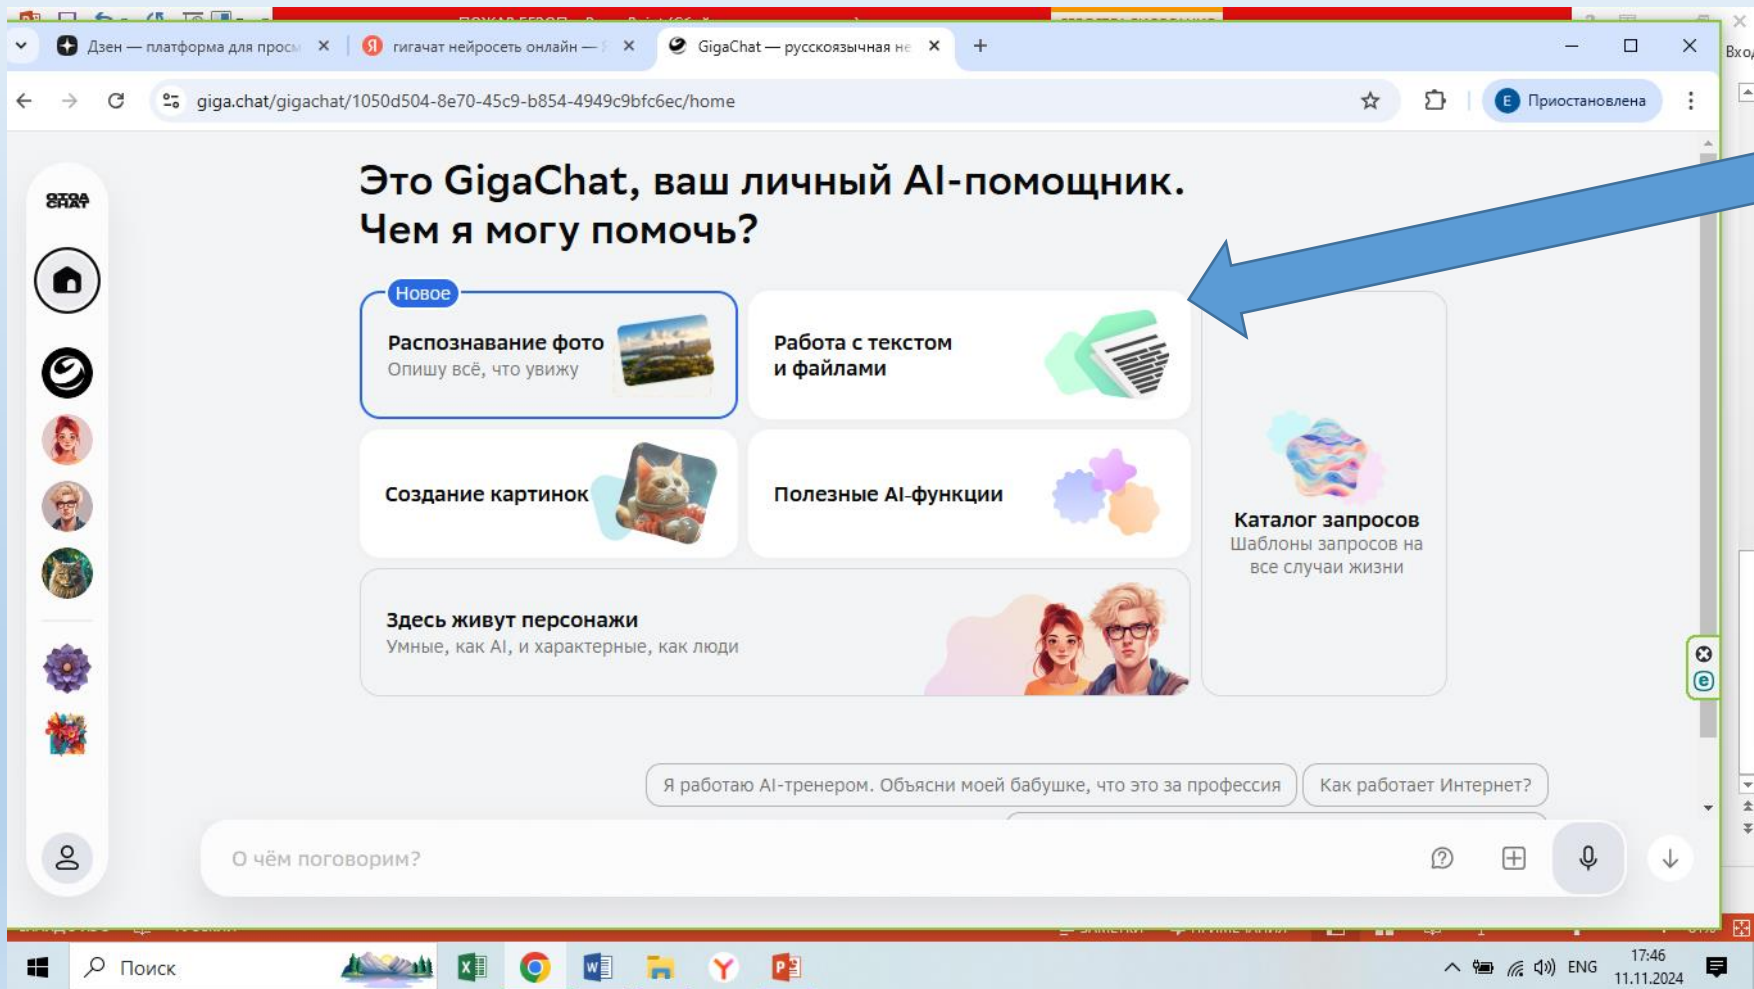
Дзен — платформа для просм ×
гигачат нейросеть онлайн — ×
GigaChat — русскоязычная не ×
+

Вхо

giga.chat/gigachat/1050d504-8e70-45c9-b854-4949c9bfc6ec/home

E Приостановлена

GIGA CHAT

Это GigaChat, ваш личный AI-помощник.
Чем я могу помочь?

Новое
Распознавание фото
Опишу всё, что увижу

Работа с текстом и файлами

Создание картинок

Полезные AI-функции

Каталог запросов
Шаблоны запросов на все случаи жизни

Здесь живут персонажи
Умные, как AI, и характерные, как люди

Я работаю AI-тренером. Объясни моей бабушке, что это за профессия

Как работает Интернет?

О чём поговорим?

Поиск

ENG
17:46
11.11.2024